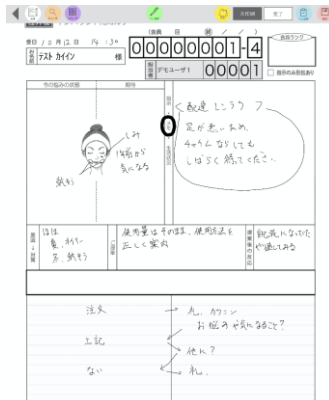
完了

10月12日 14:30

テスト カイイン 様

0000000001-4

デモユーザ1 00001

0

しみ

1年前から気になる

乾燥

＜配達 レシラフ ＞
肌が悪いため、4ヶ月くらいなしでもしばらく続けてください。

目は 黒、ホイティー 白、乾燥

使用量は手のまま、使用方法を正しく案内

乾燥しなくなったか確認してみる

注文

札、カウンセ お悩みや気になることで?

上記

他人?

ない

札。